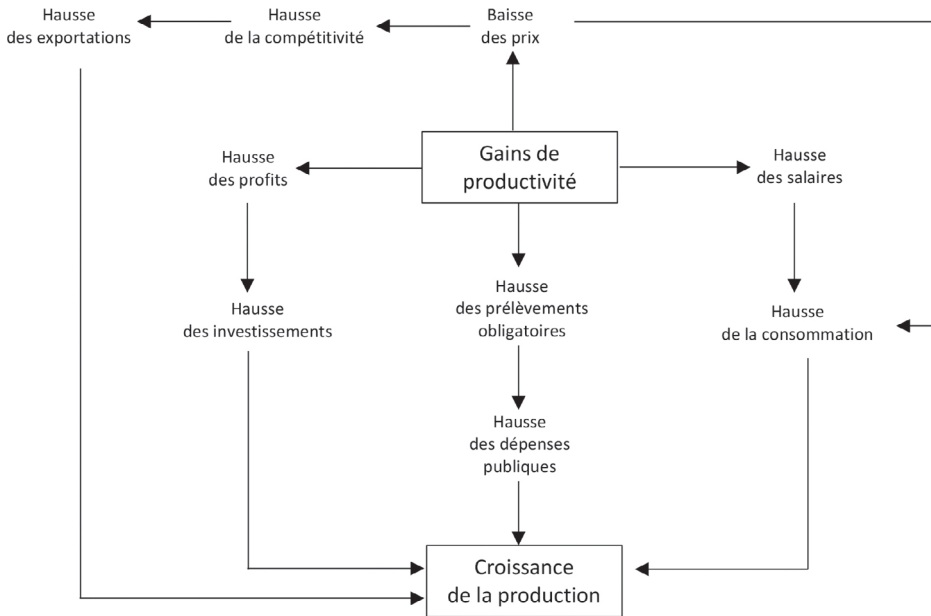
Hausse des exportations

Hausse de la compétitivité

Baisse des prix

Gains de productivité

Hausse des profits

Hausse des salaires

Hausse des investissements

Hausse des prélèvements obligatoires

Hausse de la consommation

Hausse des dépenses publiques

Croissance de la production